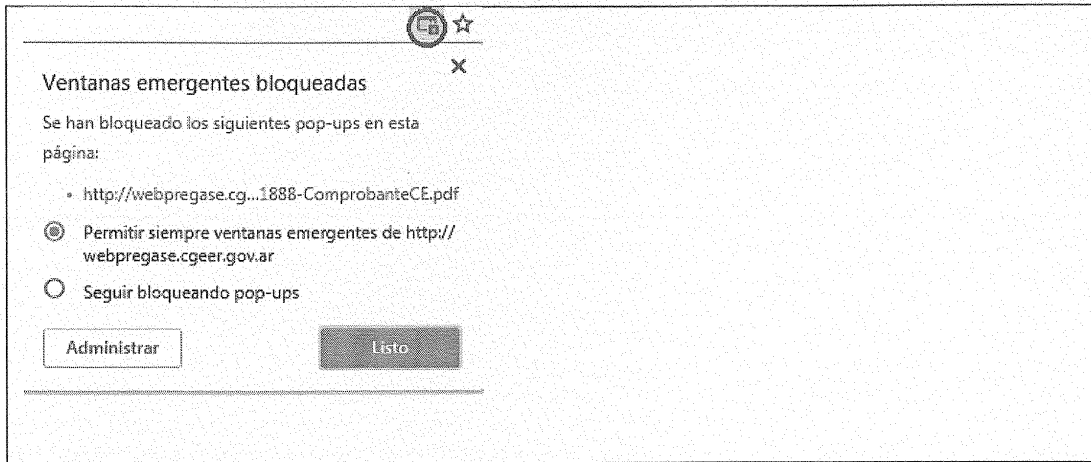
Ventanas emergentes bloqueadas

×

Se han bloqueado los siguientes pop-ups en esta página:

• http://webpregase.cg...1888-ComprobanteCE.pdf

Permitir siempre ventanas emergentes de http://webpregase.cgeer.gov.ar

Seguir bloqueando pop-ups

Administrar

Listo